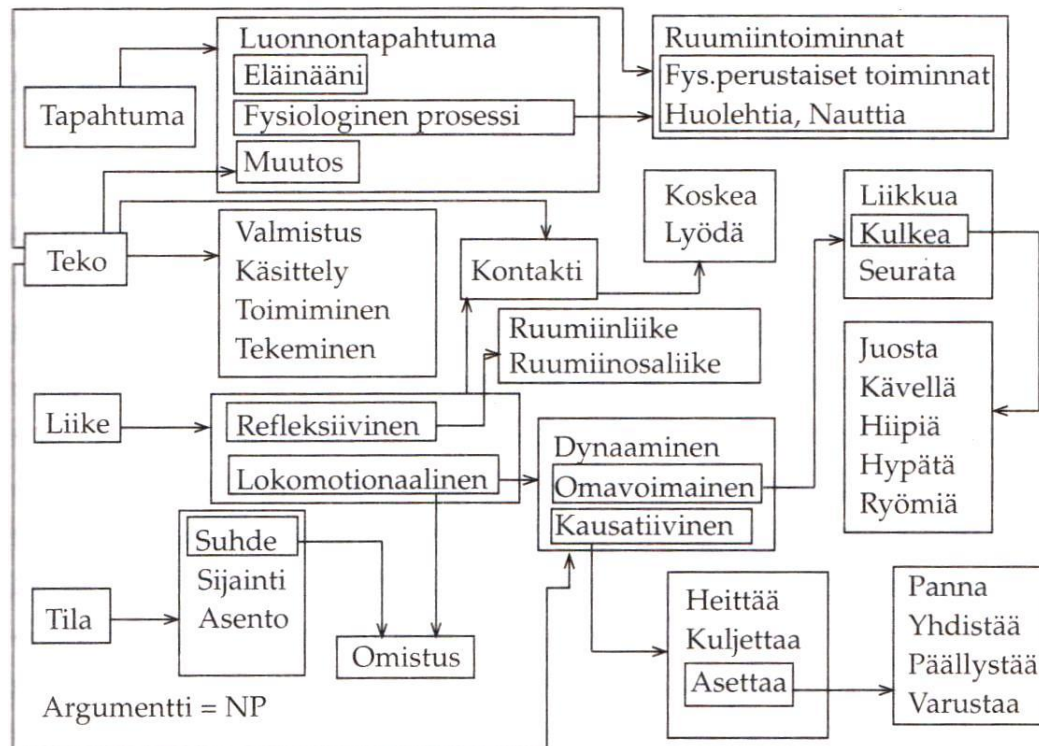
Tapahtuma

Luonnontapahtuma
Eläinääni
Fysiologinen prosessi
Muutos

Ruumiintoiminnat
Fys.perustaiset toiminnat
Huolehtia, Nauttia

Teko

Valmistus
Käsittely
Toimiminen
Tekeminen

Kontakti

Koskea
Lyödä

Liikkua
Kulkea
Seurata

Ruumiinliike
Ruumiinosaliike

Juosta
Kävellä
Hiipiä
Hypätä
Ryömiä

Liike

Refleksiivinen
Lokomotionaalinen

Dynaaminen
Omavoimainen
Kausatiivinen

Tila

Suhde
Sijainti
Asento

Omistus

Heittää
Kuljettaa
Asettaa

Panna
Yhdistää
Päällystää
Varustaa

Argumentti = NP